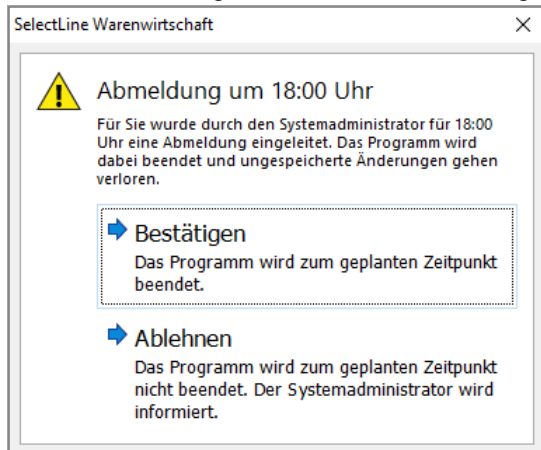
SelectLine Warenwirtschaft

Abmeldung um 18:00 Uhr

Für Sie wurde durch den Systemadministrator für 18:00 Uhr eine Abmeldung eingeleitet. Das Programm wird dabei beendet und ungespeicherte Änderungen gehen verloren.

Bestätigen
Das Programm wird zum geplanten Zeitpunkt beendet.

Ablehnen
Das Programm wird zum geplanten Zeitpunkt nicht beendet. Der Systemadministrator wird informiert.